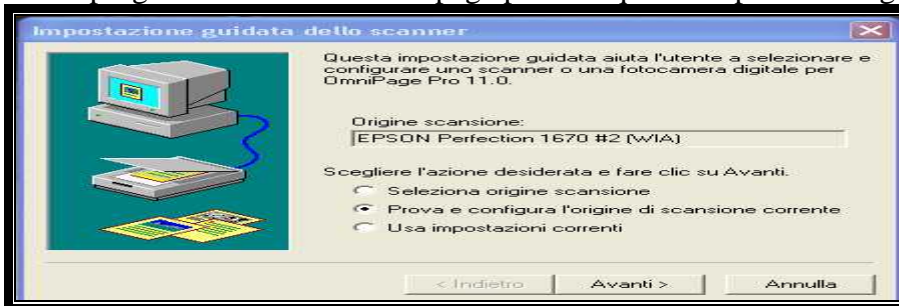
Impostazione guidata dello scanner

Questa impostazione guidata aiuta l'utente a selezionare e configurare uno scanner o una fotocamera digitale per OmniPage Pro 11.0.

Origine scansione:
EPSON Perfection 1670 #2 (WIA)

Scegliere l'azione desiderata e fare clic su Avanti.
Seleziona origine scansione
Prova e configura l'origine di scansione corrente
Usa impostazioni correnti

< Indietro
Avanti >
Annulla